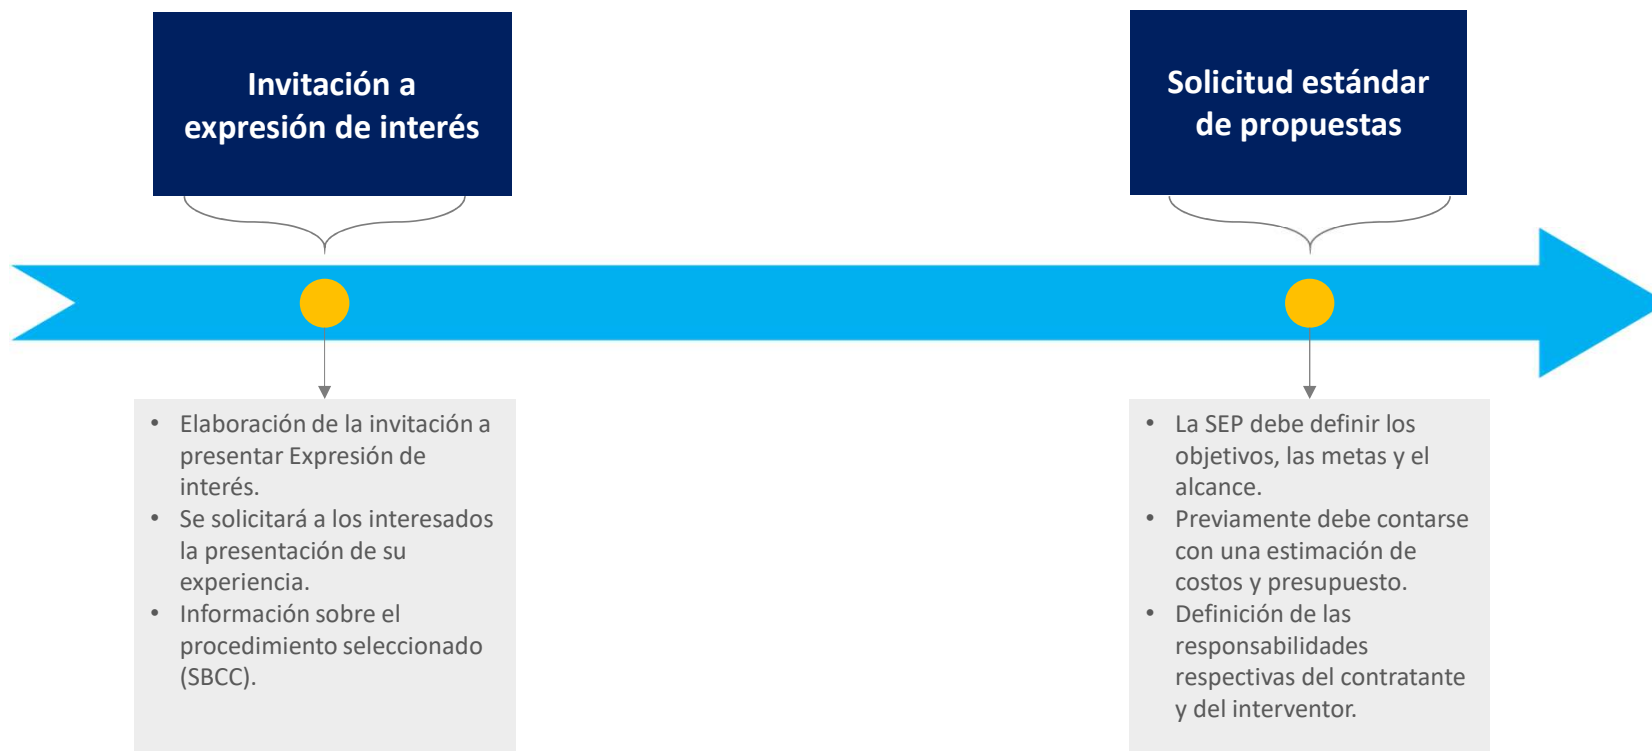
Invitación a expresión de interés

Solicitud estándar de propuestas

- Elaboración de la invitación a presentar Expresión de interés.
- Se solicitará a los interesados la presentación de su experiencia.
- Información sobre el procedimiento seleccionado (SBCC).

- La SEP debe definir los objetivos, las metas y el alcance.
- Previamente debe contarse con una estimación de costos y presupuesto.
- Definición de las responsabilidades respectivas del contratante y del interventor.